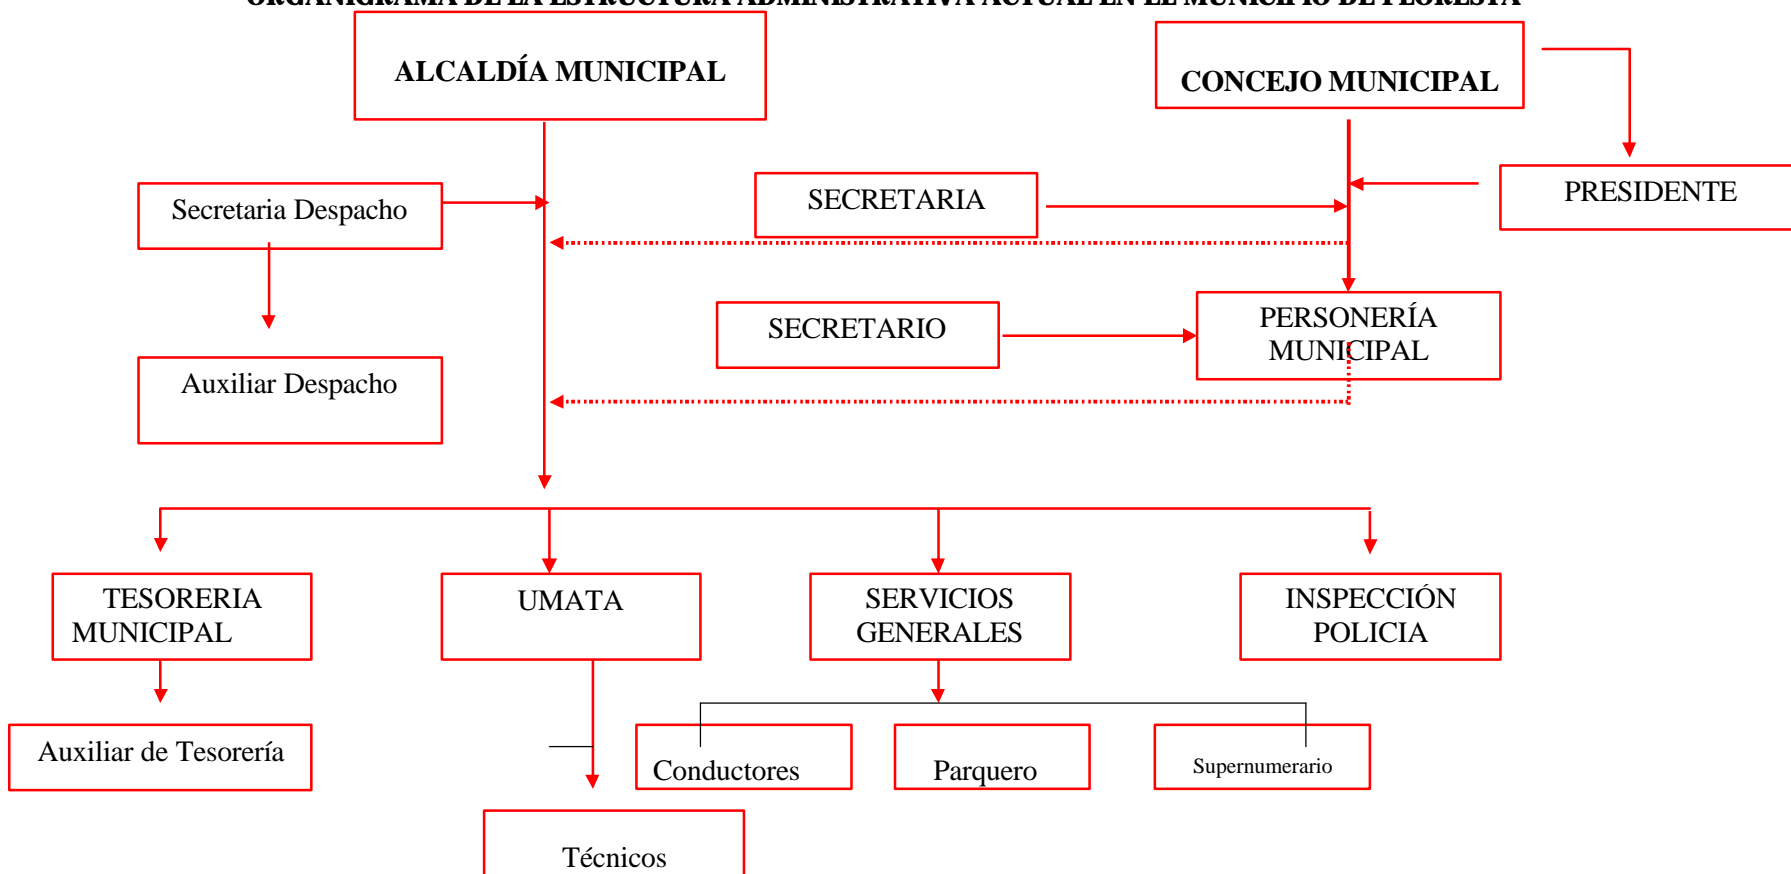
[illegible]

ALCALDÍA MUNICIPAL

CONCEJO MUNICIPAL

Secretaria Despacho

SECRETARIA

PRESIDENTE

Auxiliar Despacho

SECRETARIO

PERSONERÍA MUNICIPAL

TESORERIA MUNICIPAL

UMATA

SERVICIOS GENERALES

INSPECCIÓN POLICIA

Auxiliar de Tesorería

Conductores

Parquero

Supernumerario

Técnicos